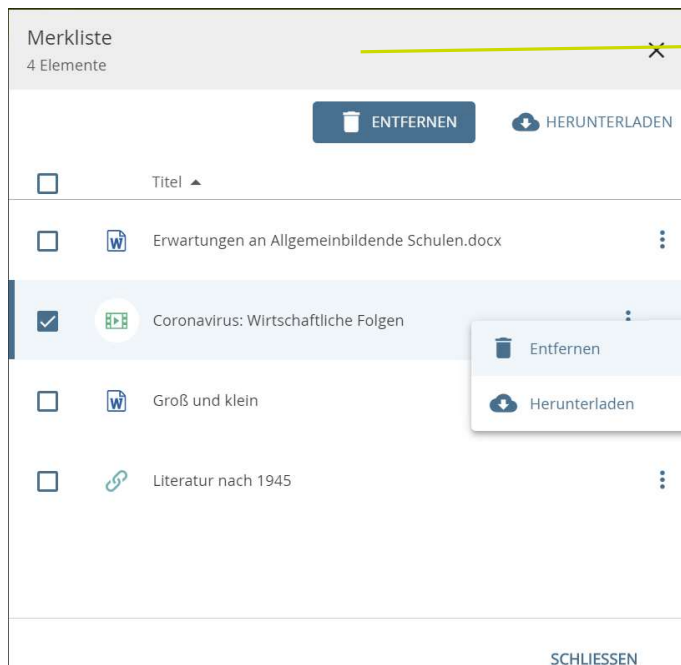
Merkliste
4 Elemente

ENTFERNEN
HERUNTERLADEN

Titel

Erwartungen an Allgemeinbildende Schulen.docx

Coronavirus: Wirtschaftliche Folgen

Entfernen

Herunterladen

Groß und klein

Literatur nach 1945

SCHLIESSEN